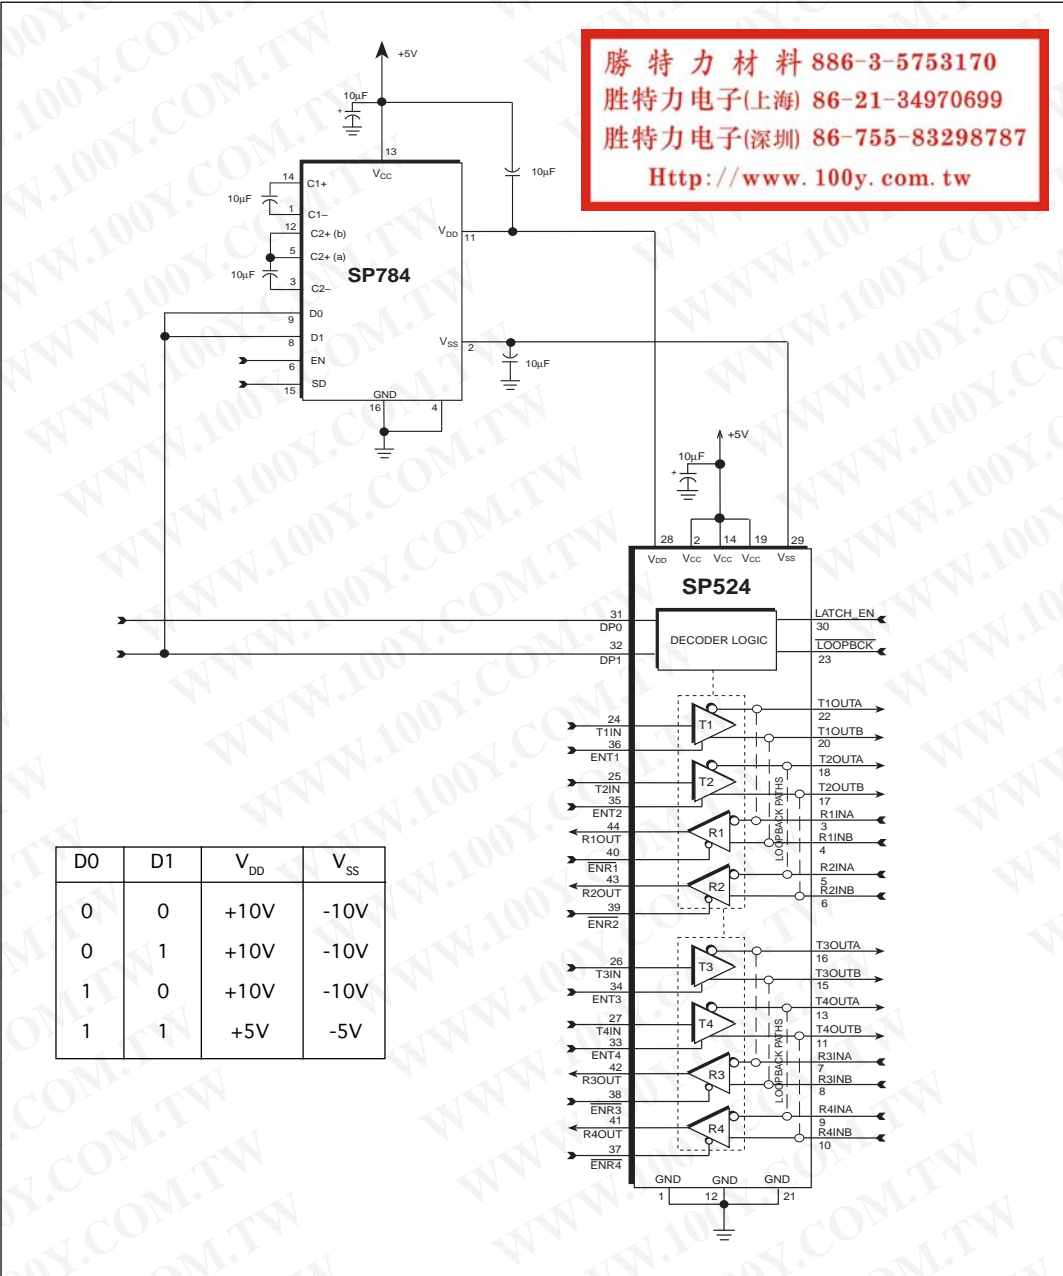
勝特力材料 886-3-5753170
胜特力电子(上海) 86-21-34970699
胜特力电子(深圳) 86-755-83298787
Http://www.100y.com.tw

+5V
10µF
13
VCC
14 C1+
10µF
1 C1–
12 C2+ (b)
5 C2+ (a)
10µF
3 C2–
SP784
VDD 11
10µF
9 D0
8 D1
6 EN
15 SD
VSS 2
10µF
GND
16 4

+5V
10µF
28 2 14 19 29
VDD VCC VCC VCC VSS
SP524
31 DP0
32 DP1
DECODER LOGIC
LATCH_EN 30
$\overline{\text{LOOPBCK}}$ 23
24 T1IN
36 ENT1
T1
T1OUTA 22
T1OUTB 20
25 T2IN
35 ENT2
T2
T2OUTA 18
T2OUTB 17
44 R1OUT
40 $\overline{\text{ENR1}}$
R1
R1INA 3
R1INB 4
LOOPBACK PATHS
43 R2OUT
39 $\overline{\text{ENR2}}$
R2
R2INA 5
R2INB 6
26 T3IN
34 ENT3
T3
T3OUTA 16
T3OUTB 15
27 T4IN
33 ENT4
T4
T4OUTA 13
T4OUTB 11
42 R3OUT
38 $\overline{\text{ENR3}}$
R3
R3INA 7
R3INB 8
LOOPBACK PATHS
41 R4OUT
37 $\overline{\text{ENR4}}$
R4
R4INA 9
R4INB 10
GND GND GND
1 12 21

| D0 | D1 | $V_{DD}$ | $V_{SS}$ |
|---|---|---|---|
| 0 | 0 | +10V | -10V |
| 0 | 1 | +10V | -10V |
| 1 | 0 | +10V | -10V |
| 1 | 1 | +5V | -5V |

WWW.100Y.COM.TW